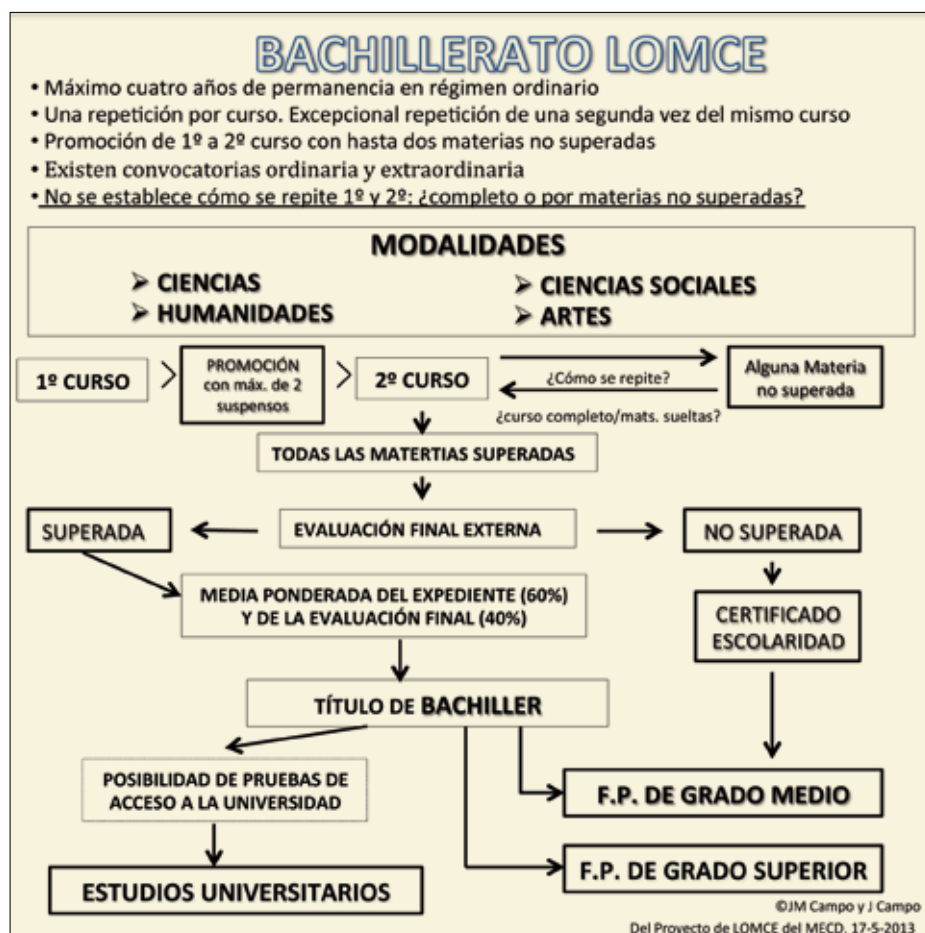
BACHILLERATO LOMCE

• Máximo cuatro años de permanencia en régimen ordinario
• Una repetición por curso. Excepcional repetición de una segunda vez del mismo curso
• Promoción de 1º a 2º curso con hasta dos materias no superadas
• Existen convocatorias ordinaria y extraordinaria
• No se establece cómo se repite 1º y 2º: ¿completo o por materias no superadas?

MODALIDADES
➢ CIENCIAS
➢ HUMANIDADES
➢ CIENCIAS SOCIALES
➢ ARTES

1º CURSO

PROMOCIÓN con máx. de 2 suspensos

2º CURSO

¿Cómo se repite?

¿curso completo/mats. sueltas?

Alguna Materia no superada

TODAS LAS MATERTIAS SUPERADAS

SUPERADA

EVALUACIÓN FINAL EXTERNA

NO SUPERADA

MEDIA PONDERADA DEL EXPEDIENTE (60%) Y DE LA EVALUACIÓN FINAL (40%)

CERTIFICADO ESCOLARIDAD

TÍTULO DE BACHILLER

POSIBILIDAD DE PRUEBAS DE ACCESO A LA UNIVERSIDAD

F.P. DE GRADO MEDIO

F.P. DE GRADO SUPERIOR

ESTUDIOS UNIVERSITARIOS

©JM Campo y J Campo
Del Proyecto de LOMCE del MECD, 17-5-2013